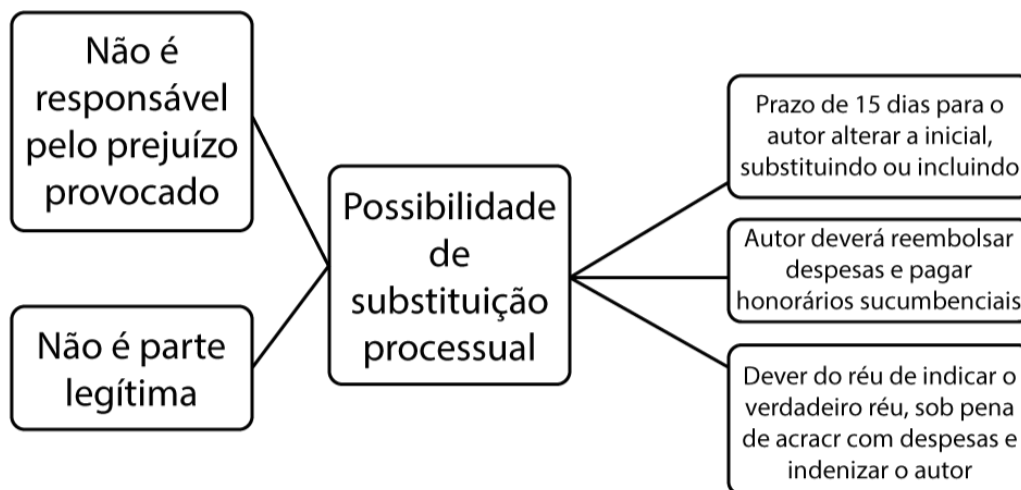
Não é responsável pelo prejuízo provocado

Não é parte legítima

Possibilidade de substituição processual

Prazo de 15 dias para o autor alterar a inicial, substituindo ou incluindo

Autor deverá reembolsar despesas e pagar honorários sucumbenciais

Dever do réu de indicar o verdadeiro réu, sob pena de acracr com despesas e indenizar o autor